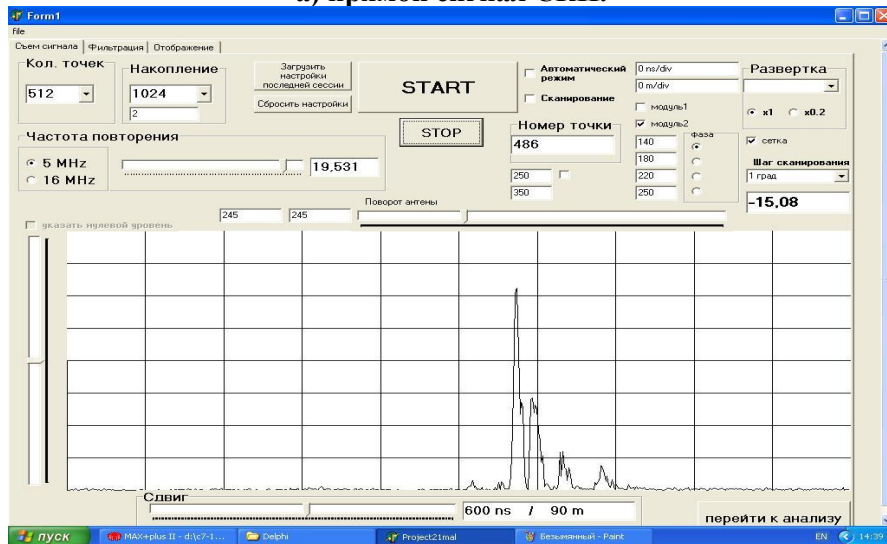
а) прямой сигнал СШП.

Form1
file
Съем сигнала | Фильтрация | Отображение

Кол. точек
512
Накопление
1024
2
Загрузить настройки последней сессии
Сбросить настройки
START
STOP
Автоматический режим
Сканирование
0 ns/div
0 m/div
модуль1
модуль2
Развертка
x1
x0.2
Номер точки
486
фаза
140
180
220
250
сетка
Шаг сканирования
1 град
-15,08
Частота повторения
5 MHz
16 MHz
19,531
250
350
Поворот антены
245
245
указать нулевой уровень
Сдвиг
600 ns / 90 m
перейти к анализу

пуск
MAX+plus II - d:\c7-1...
Delphi
Project21mal
Безымянный - Paint
EN 14:39